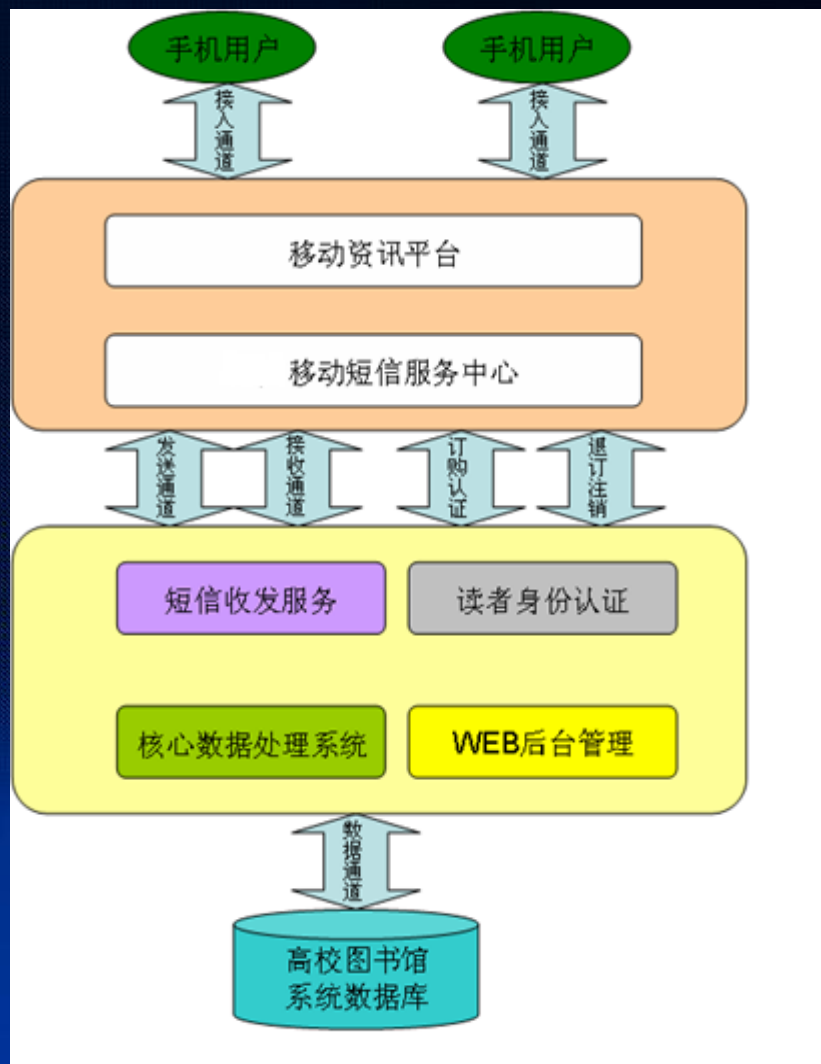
手机用户

手机用户

接入通道

接入通道

移动资讯平台

移动短信服务中心

发送通道

接收通道

订购认证

退订注销

短信收发服务

读者身份认证

核心数据处理系统

WEB后台管理

数据通道

高校图书馆系统数据库